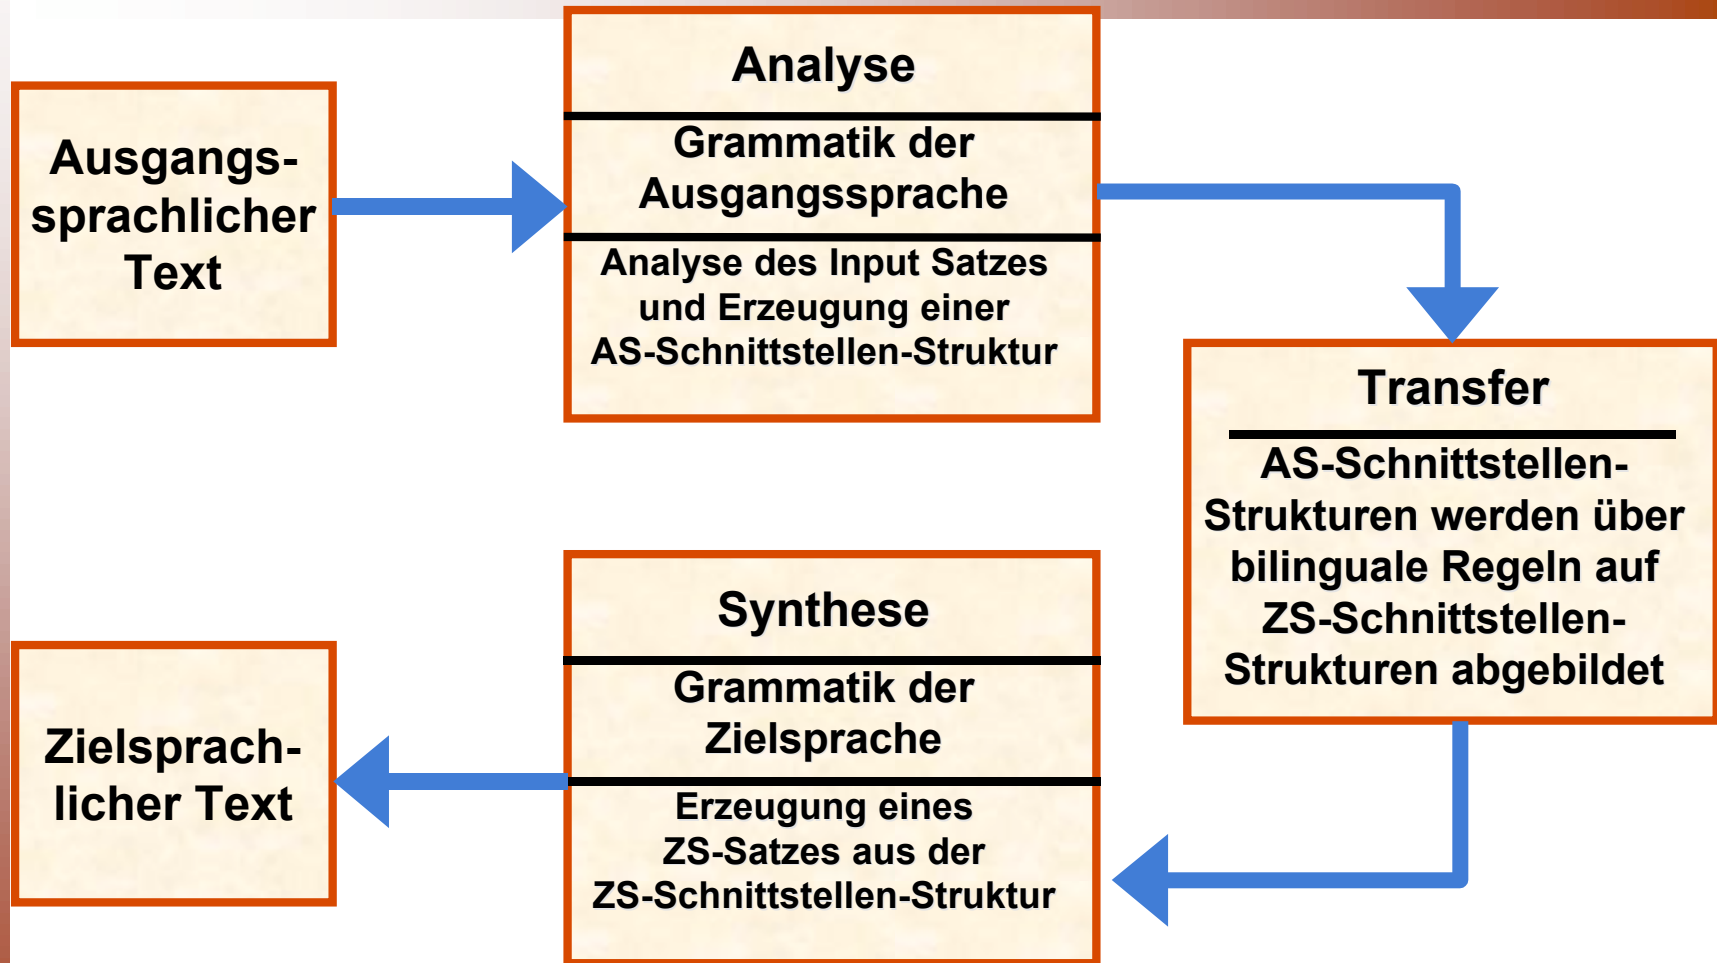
Ausgangssprachlicher Text

Analyse

Grammatik der Ausgangssprache

Analyse des Input Satzes und Erzeugung einer AS-Schnittstellen-Struktur

Transfer

AS-Schnittstellen-Strukturen werden über bilinguale Regeln auf ZS-Schnittstellen-Strukturen abgebildet

Synthese

Grammatik der Zielsprache

Erzeugung eines ZS-Satzes aus der ZS-Schnittstellen-Struktur

Zielsprachlicher Text